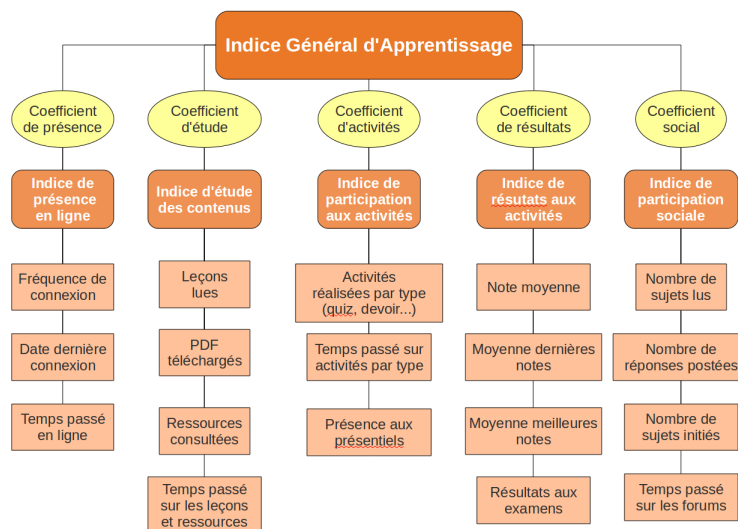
Indice Général d'Apprentissage

Coefficient de présence

Indice de présence en ligne

Fréquence de connexion

Date dernière connexion

Temps passé en ligne

Coefficient d'étude

Indice d'étude des contenus

Leçons lues

PDF téléchargés

Ressources consultées

Temps passé sur les leçons et ressources

Coefficient d'activités

Indice de participation aux activités

Activités réalisées par type (quiz, devoir...)

Temps passé sur activités par type

Présence aux présentiels

Coefficient de résultats

Indice de résutats aux activités

Note moyenne

Moyenne dernières notes

Moyenne meilleures notes

Résultats aux examens

Coefficient social

Indice de participation sociale

Nombre de sujets lus

Nombre de réponses postées

Nombre de sujets initiés

Temps passé sur les forums